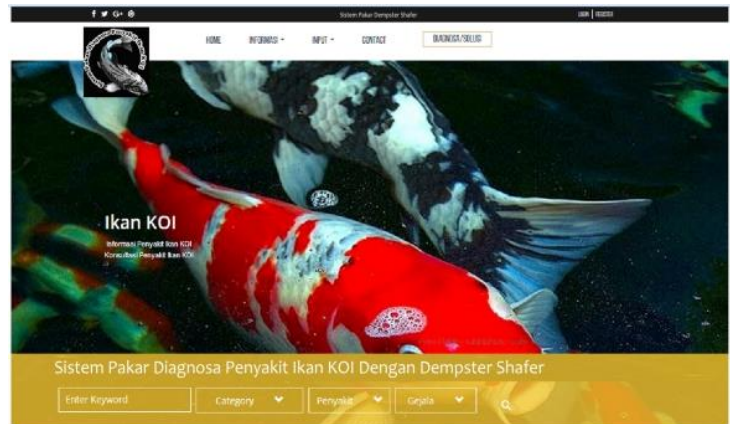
f 🐦 G+ ⊛ Sistem Pakar Dempster Shafer LOGIN | REGISTER

HOME INFORMASI ▾ INPUT ▾ CONTACT DIAGNOSA/SOLUSI

Ikan KOI

Informasi Penyakit Ikan KOI
Konsultasi Penyakit Ikan KOI

Sistem Pakar Diagnosa Penyakit Ikan KOI Dengan Dempster Shafer

Enter Keyword
Category
Penyakit
Gejala